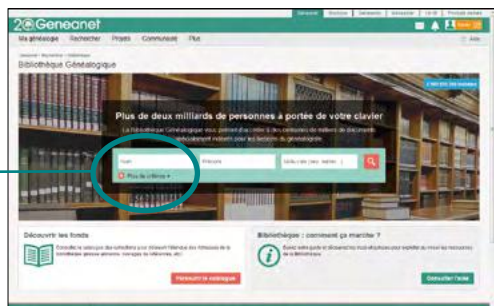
Geneanet

Ma généalogie Rechercher Projets Communauté Plus

Bibliothèque Généalogique

Plus de deux milliards de personnes à portée de votre clavier

La Bibliothèque Généalogique vous permet d'accéder à des centaines de milliers de documents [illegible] par les bénévoles de généalogie

Nom Prénom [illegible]

Plus de critères

Découvrir les fonds

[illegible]

Parcourir le catalogue

Bibliothèque : comment ça marche ?

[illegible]

Consulter l'aide